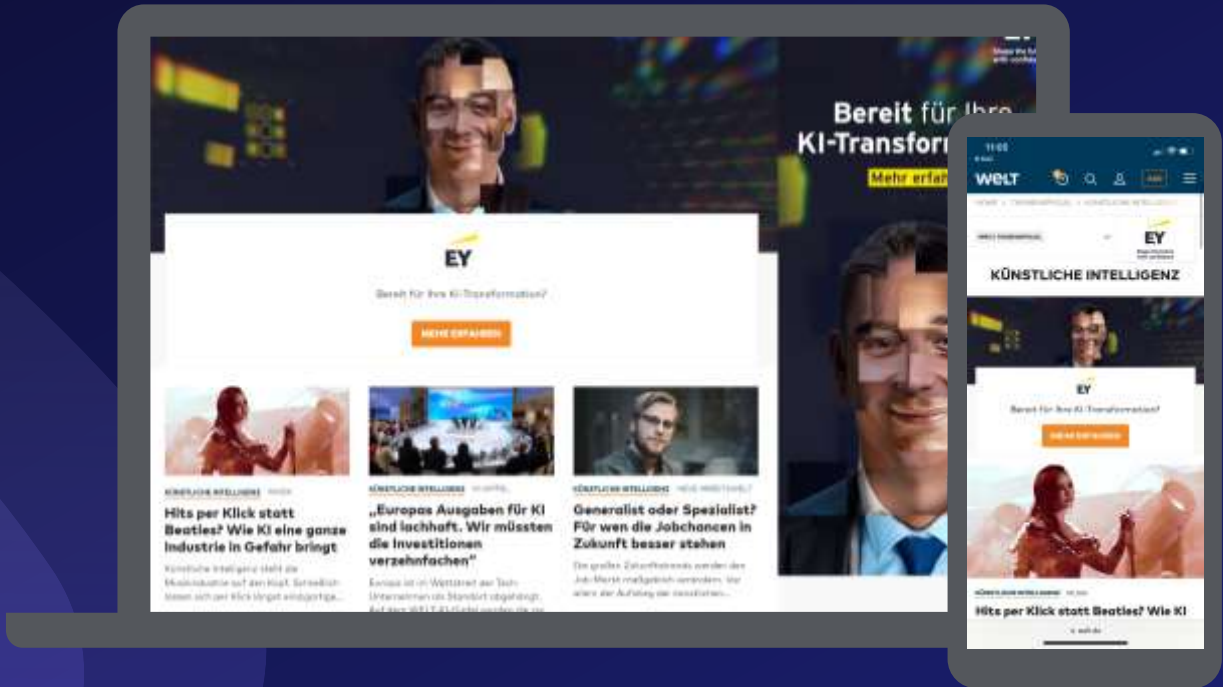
EY
Shape the future with confidence

Bereit für Ihre KI-Transfor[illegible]

Mehr erfah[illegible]

EY

Bereit für Ihre KI-Transformation?

MEHR ERFAHREN

KÜNSTLICHE INTELLIGENZ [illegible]

Hits per Klick statt Beatles? Wie KI eine ganze Industrie in Gefahr bringt

Künstliche Intelligenz stellt die Musikindustrie auf den Kopf. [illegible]

KÜNSTLICHE INTELLIGENZ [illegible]

„Europas Ausgaben für KI sind lachhaft. Wir müssten die Investitionen verzehnfachen"

Europa ist im Wettbewerb der Tech-Unternehmen als Standort abgehängt. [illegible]

KÜNSTLICHE INTELLIGENZ NEUE ARBEITSWELT

Generalist oder Spezialist? Für wen die Jobchancen in Zukunft besser stehen

Die großen Zukunftstrends werden den Job-Markt maßgeblich verändern. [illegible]

11:02

WELT

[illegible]

EY

KÜNSTLICHE INTELLIGENZ

EY

Bereit für Ihre KI-Transformation?

MEHR ERFAHREN

KÜNSTLICHE INTELLIGENZ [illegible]

Hits per Klick statt Beatles? Wie KI

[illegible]